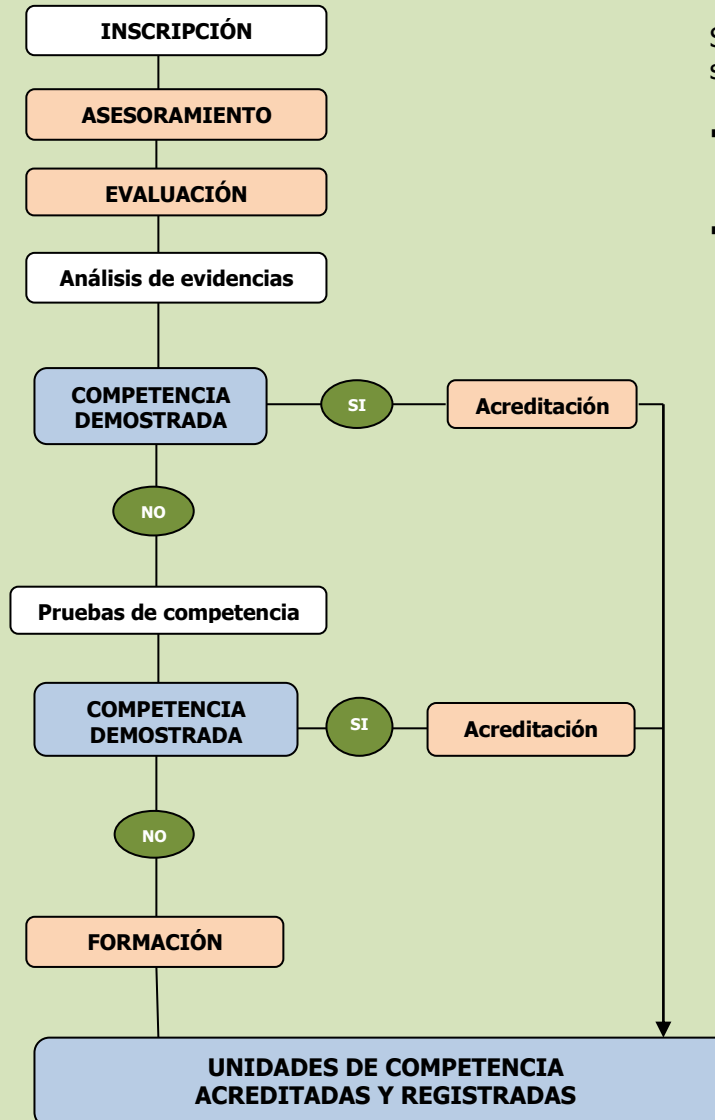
INSCRIPCIÓN

ASESORAMIENTO

EVALUACIÓN

Análisis de evidencias

COMPETENCIA DEMOSTRADA

SI

Acreditación

NO

Pruebas de competencia

COMPETENCIA DEMOSTRADA

SI

Acreditación

NO

FORMACIÓN

UNIDADES DE COMPETENCIA ACREDITADAS Y REGISTRADAS

S
s